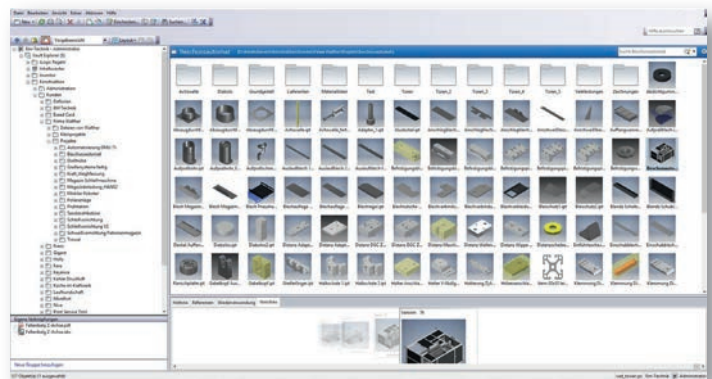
Datei Bearbeiten Ansicht Extras Aktionen Hilfe

Neu Beschreiben Suchen

Hilfe durchsuchen

Aktivseite

Statistic

Grundgestell

Lieferanten

Materialdaten

Test

Toner

Toner_2

Toner_3

Toner_4

Toner_5

Teilelieferungen

Zeichnungen

Vorlage

Eigene Verknüpfungen

Feilenhalg 2 Achse.pdf

Feilenhalg 2 Achse.ipt

Neue Gruppe hinzufügen

Verlauf Referenzen Stücklistenverwaltung Vorschau

Vorschau

Administrator